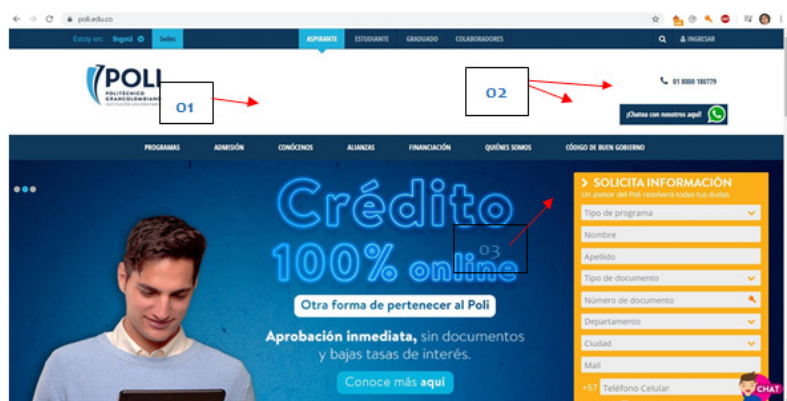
poli.edu.co

Estoy en: Bogotá Sedes

ASPIRANTE ESTUDIANTE GRADUADO COLABORADORES

INGRESAR

POLI
POLITÉCNICO GRANCOLOMBIANO

01

02

01 8000 180779

¡Chatea con nosotros aquí!

PROGRAMAS ADMISIÓN CONÓCENOS ALIANZAS FINANCIACIÓN QUIÉNES SOMOS CÓDIGO DE BUEN GOBIERNO

Crédito 100% online

03

Otra forma de pertenecer al Poli

Aprobación inmediata, sin documentos y bajas tasas de interés.

Conoce más aquí

SOLICITA INFORMACIÓN
Un asesor del Poli resolverá todas tus dudas

Tipo de programa

Nombre

Apellido

Tipo de documento

Número de documento

Departamento

Ciudad

Mail

+57 Teléfono Celular

CHAT